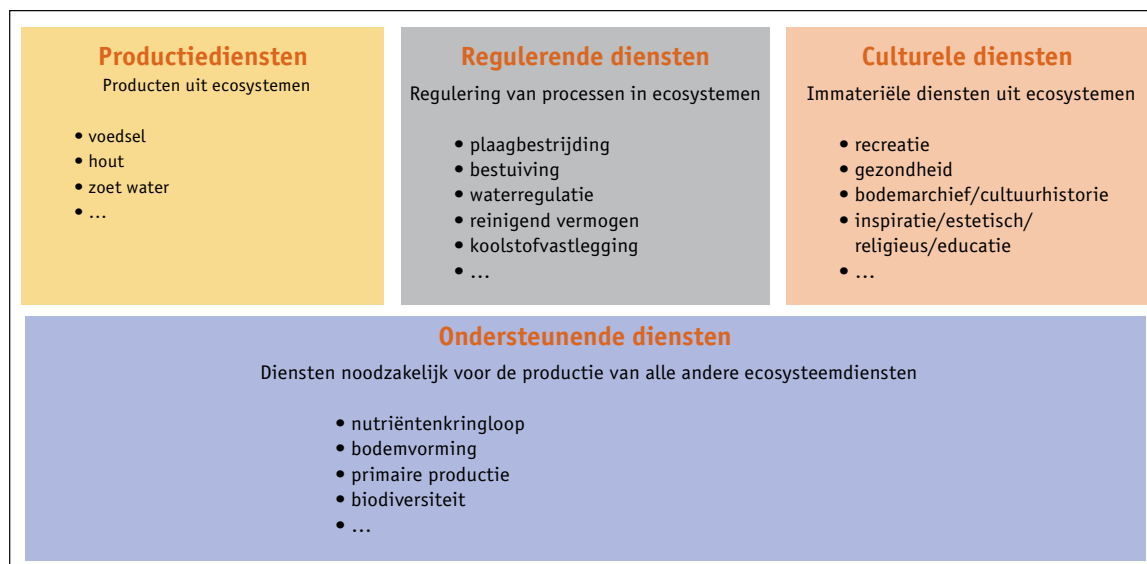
Productiediensten
Producten uit ecosystemen

• voedsel
• hout
• zoet water
• …

Regulerende diensten
Regulering van processen in ecosystemen

• plaagbestrijding
• bestuiving
• waterregulatie
• reinigend vermogen
• koolstofvastlegging
• …

Culturele diensten
Immateriële diensten uit ecosystemen

• recreatie
• gezondheid
• bodemarchief/cultuurhistorie
• inspiratie/estetisch/religieus/educatie
• …

Ondersteunende diensten
Diensten noodzakelijk voor de productie van alle andere ecosysteemdiensten

• nutriëntenkringloop
• bodemvorming
• primaire productie
• biodiversiteit
• …